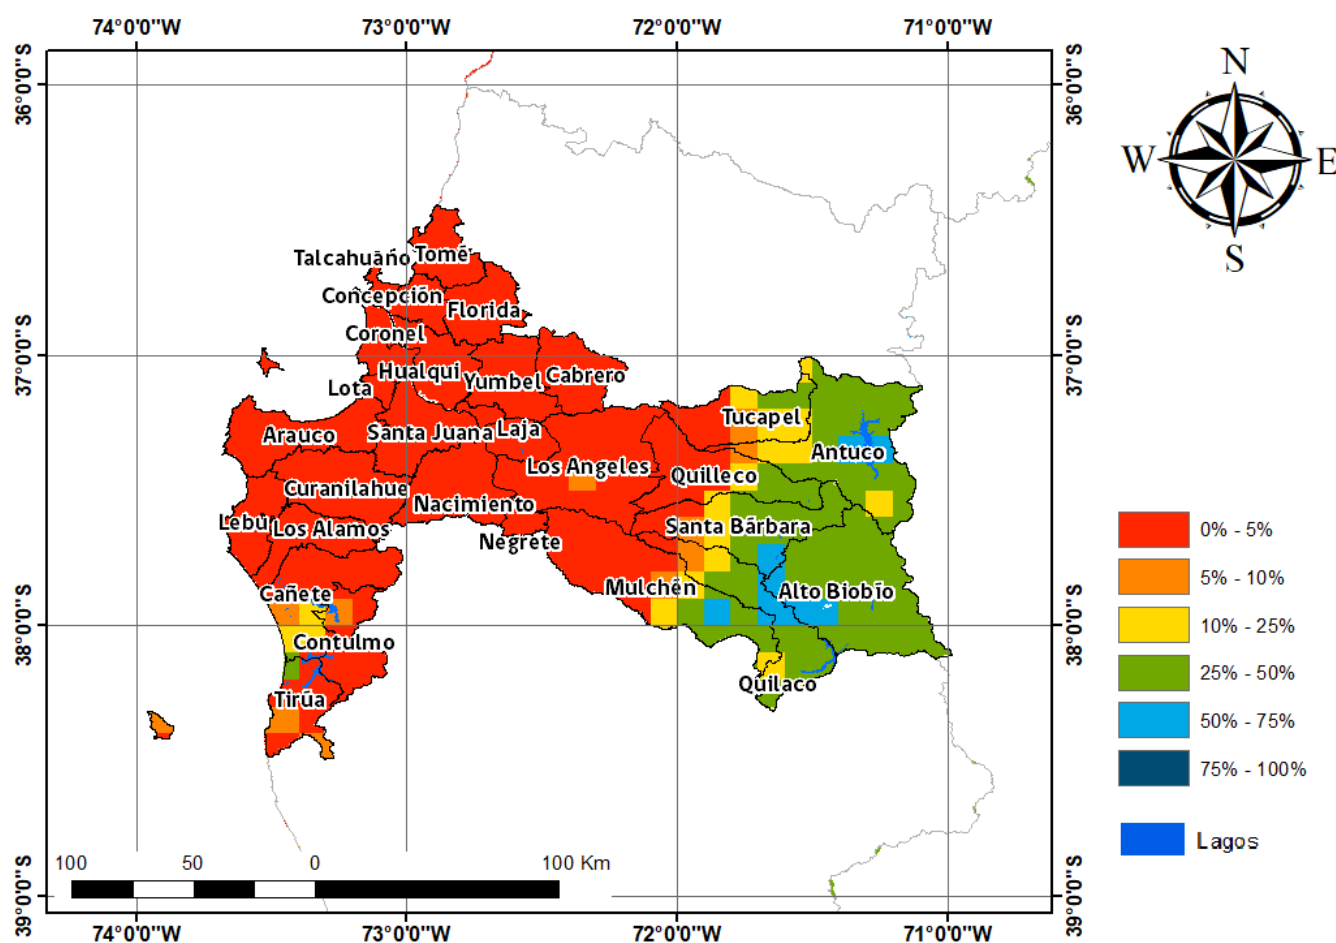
74°0'0"W 73°0'0"W 72°0'0"W 71°0'0"W

36°0'0"S 37°0'0"S 38°0'0"S 39°0'0"S

N
W E
S

Talcahuaño Tomé
Concepción
Florida
Coronel
Hualqui
Lota
Yumbel
Cabrero
Arauco
Santa Juana
Laja
Tucapel
Antuco
Los Angeles
Quilleco
Curanilahue
Nacimiento
Lebu
Los Alamos
Santa Bárbara
Negrete
Cañete
Mulchén
Alto Biobío
Contulmo
Quilaco
Tirúa

0% - 5%
5% - 10%
10% - 25%
25% - 50%
50% - 75%
75% - 100%
Lagos

100 50 0 100 Km

74°0'0"W 73°0'0"W 72°0'0"W 71°0'0"W

36°0'0"S 37°0'0"S 38°0'0"S 39°0'0"S